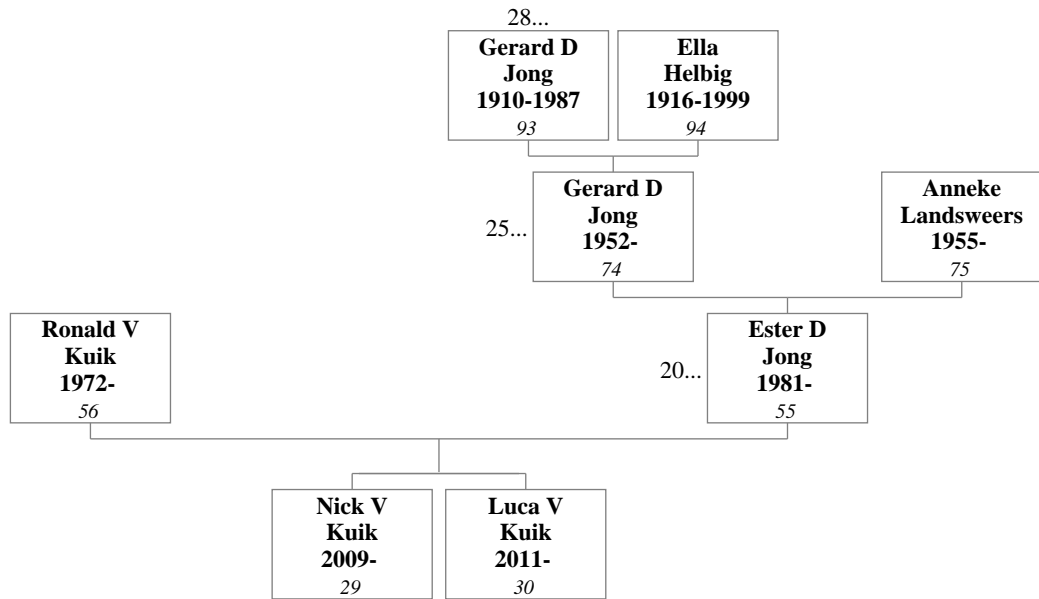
28...

**Gerard D Jong 1910-1987**
*93*

**Ella Helbig 1916-1999**
*94*

25...

**Gerard D Jong 1952-**
*74*

**Anneke Landsweers 1955-**
*75*

**Ronald V Kuik 1972-**
*56*

20...

**Ester D Jong 1981-**
*55*

**Nick V Kuik 2009-**
*29*

**Luca V Kuik 2011-**
*30*